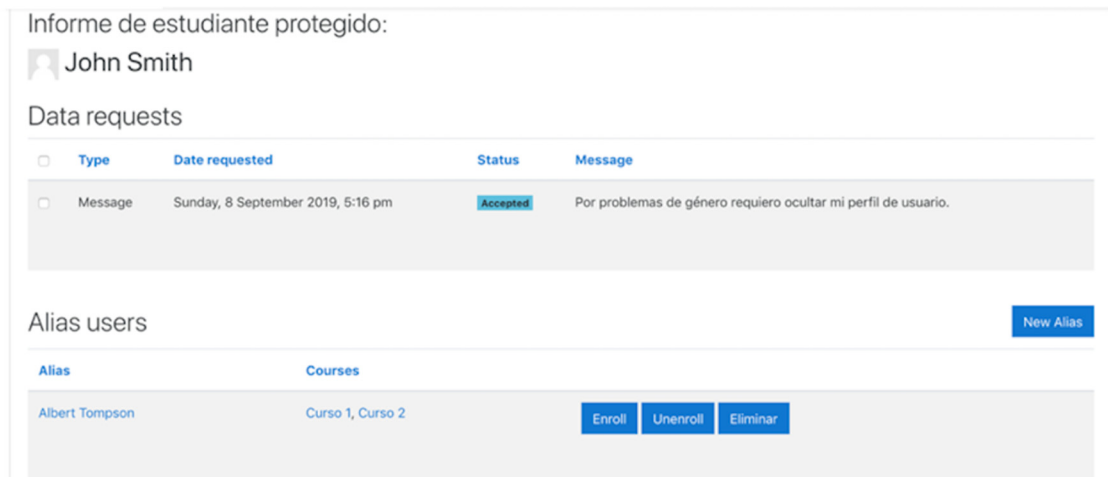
Informe de estudiante protegido:

John Smith

Data requests

| Type | Date requested | Status | Message |
|---|---|---|---|
| Message | Sunday, 8 September 2019, 5:16 pm | Accepted | Por problemas de género requiero ocultar mi perfil de usuario. |

Alias users

New Alias

| Alias | Courses | |
|---|---|---|
| Albert Tompson | Curso 1, Curso 2 | Enroll Unenroll Eliminar |